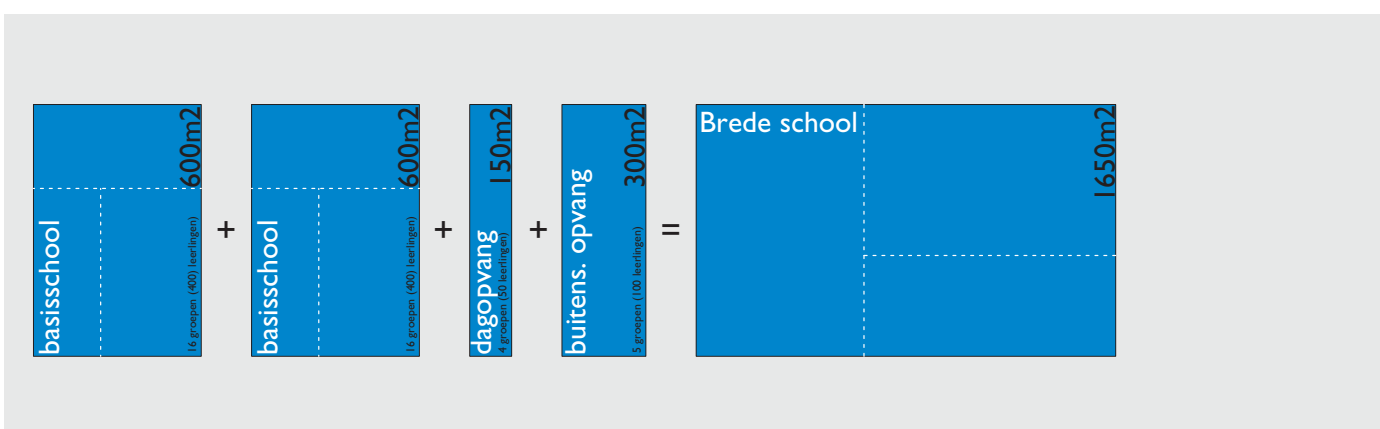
600m2
basisschool
16 groepen (400) leerlingen
+
600m2
basisschool
16 groepen (400) leerlingen
+
150m2
dagopvang
4 groepen (50 leerlingen)
+
300m2
buitens. opvang
5 groepen (100 leerlingen)
=
Brede school
1650m2